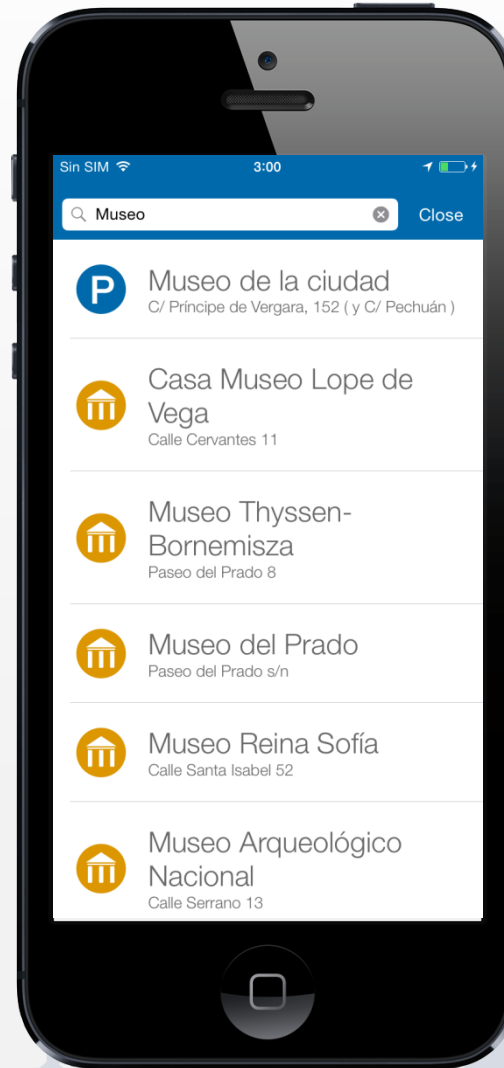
Sin SIM 3:00

Museo Close

P Museo de la ciudad
C/ Príncipe de Vergara, 152 ( y C/ Pechuán )

Casa Museo Lope de Vega
Calle Cervantes 11

Museo Thyssen-Bornemisza
Paseo del Prado 8

Museo del Prado
Paseo del Prado s/n

Museo Reina Sofía
Calle Santa Isabel 52

Museo Arqueológico Nacional
Calle Serrano 13